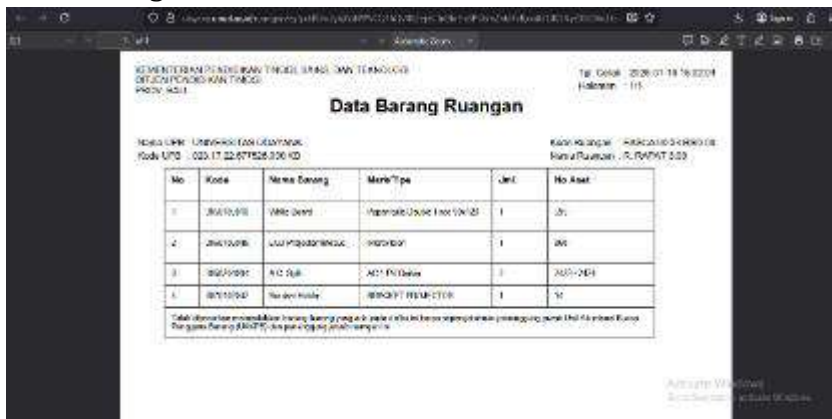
KEMENTERIAN PENDIDIKAN TINGGI, SAINS, DAN TEKNOLOGI
DITJEN PENDIDIKAN TINGGI
PROV. ACEH

Tgl. Cetak : 2026-01-18 16:22:04
Halaman : 1/1

Data Barang Ruangan

Nama UPB : UNIVERSITAS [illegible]
Kode UPB : 023.17.22.677526.000 KD

Kode Ruangan : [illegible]
Nama Ruangan : R. RAPAT 2.03

| No | Kode | Nama Barang | Merk/Type | Jml | No Aset |
|---|---|---|---|---|---|
| 1 | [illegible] | White Board | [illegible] | 1 | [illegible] |
| 2 | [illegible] | LCD Projector/Infocus | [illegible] | 1 | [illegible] |
| 3 | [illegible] | A.C. Split | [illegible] | 2 | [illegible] |
| 4 | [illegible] | Wooden Podia | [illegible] | 1 | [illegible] |

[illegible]

Activate Windows
Go to Settings to activate Windows.